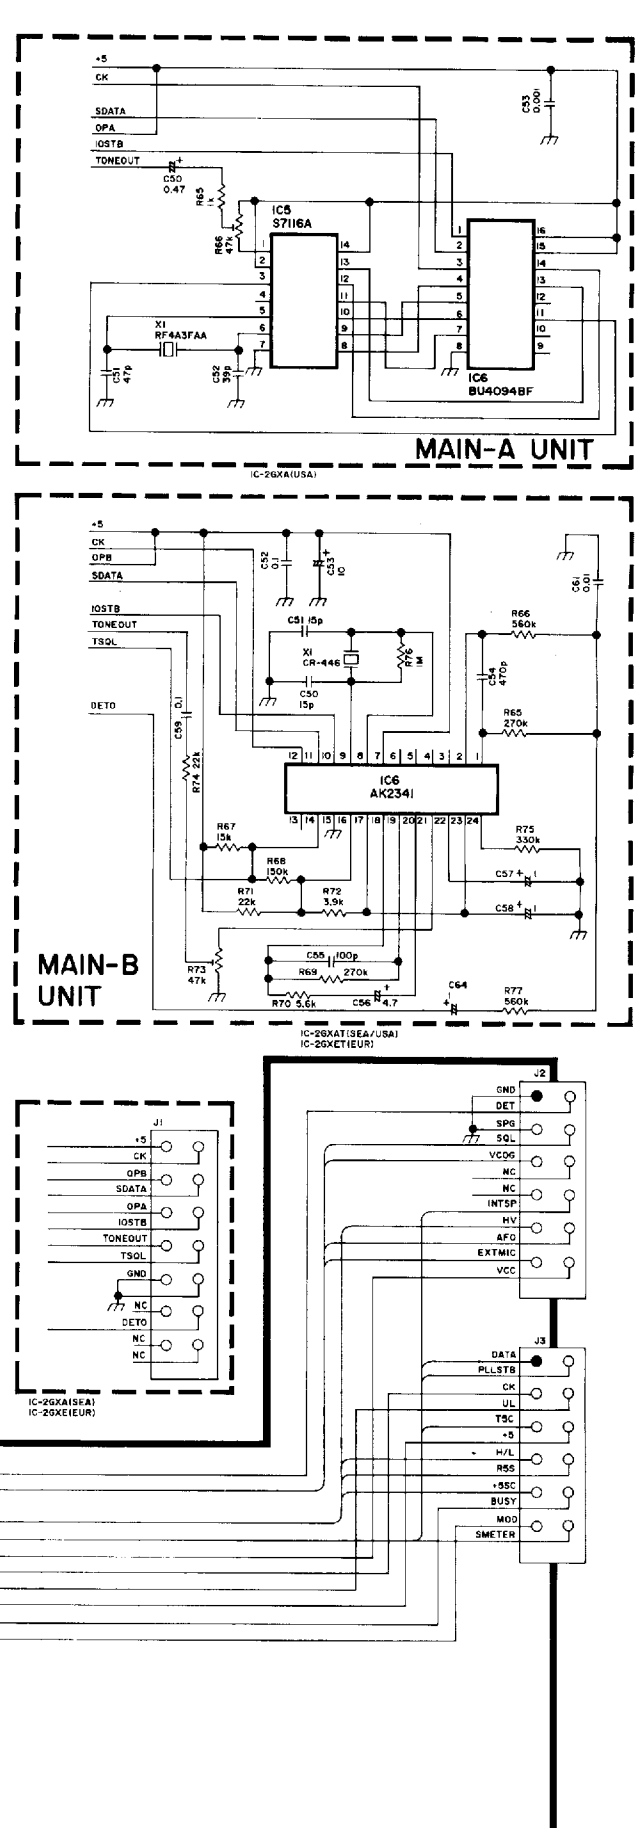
+5
CK
SDATA
OPA
IOSTB
TONEOUT
C53 0.001
C50 0.47
R65 1k
R66 47k
IC5 S7116A
1 2 3 4 5 6 7
14 13 12 11 10 9 8
X1 RF4A3FAA
C51 47p
C52 39p
1 2 3 4 5 6 7 8
16 15 14 13 12 11 10 9
IC6 BU4094BF
MAIN-A UNIT
IC-2GXA(USA)

+5
CK
OPB
SDATA
IOSTB
TONEOUT
TSQL
DETO
C52 0.1
C53 10
C61 0.01
C51 15p
X1 CR-446
R76 1M
C50 15p
R66 560k
C54 470p
R65 270k
C59 0.1
R74 22k
12 11 10 9 8 7 6 5 4 3 2 1
IC6 AK2341
13 14 15 16 17 18 19 20 21 22 23 24
R67 15k
R68 150k
R71 22k
R72 3.9k
R75 330k
C57
C58
MAIN-B UNIT
R73 47k
C55 100p
R69 270k
R70 5.6k
C56 4.7
C64
R77 560k
IC-2GXAT(SEA/USA)
IC-2GXET(EUR)

J1
+5
CK
OPB
SDATA
OPA
IOSTB
TONEOUT
TSQL
GND
NC
DETO
NC
NC
IC-2GXA(SEA)
IC-2GXE(EUR)

J2
GND
DET
SPG
SQL
VCOG
NC
NC
INTSP
HV
AFO
EXTMIC
VCC

J3
DATA
PLLSTB
CK
UL
TSC
+5
H/L
R5S
+S5C
BUSY
MOD
SMETER